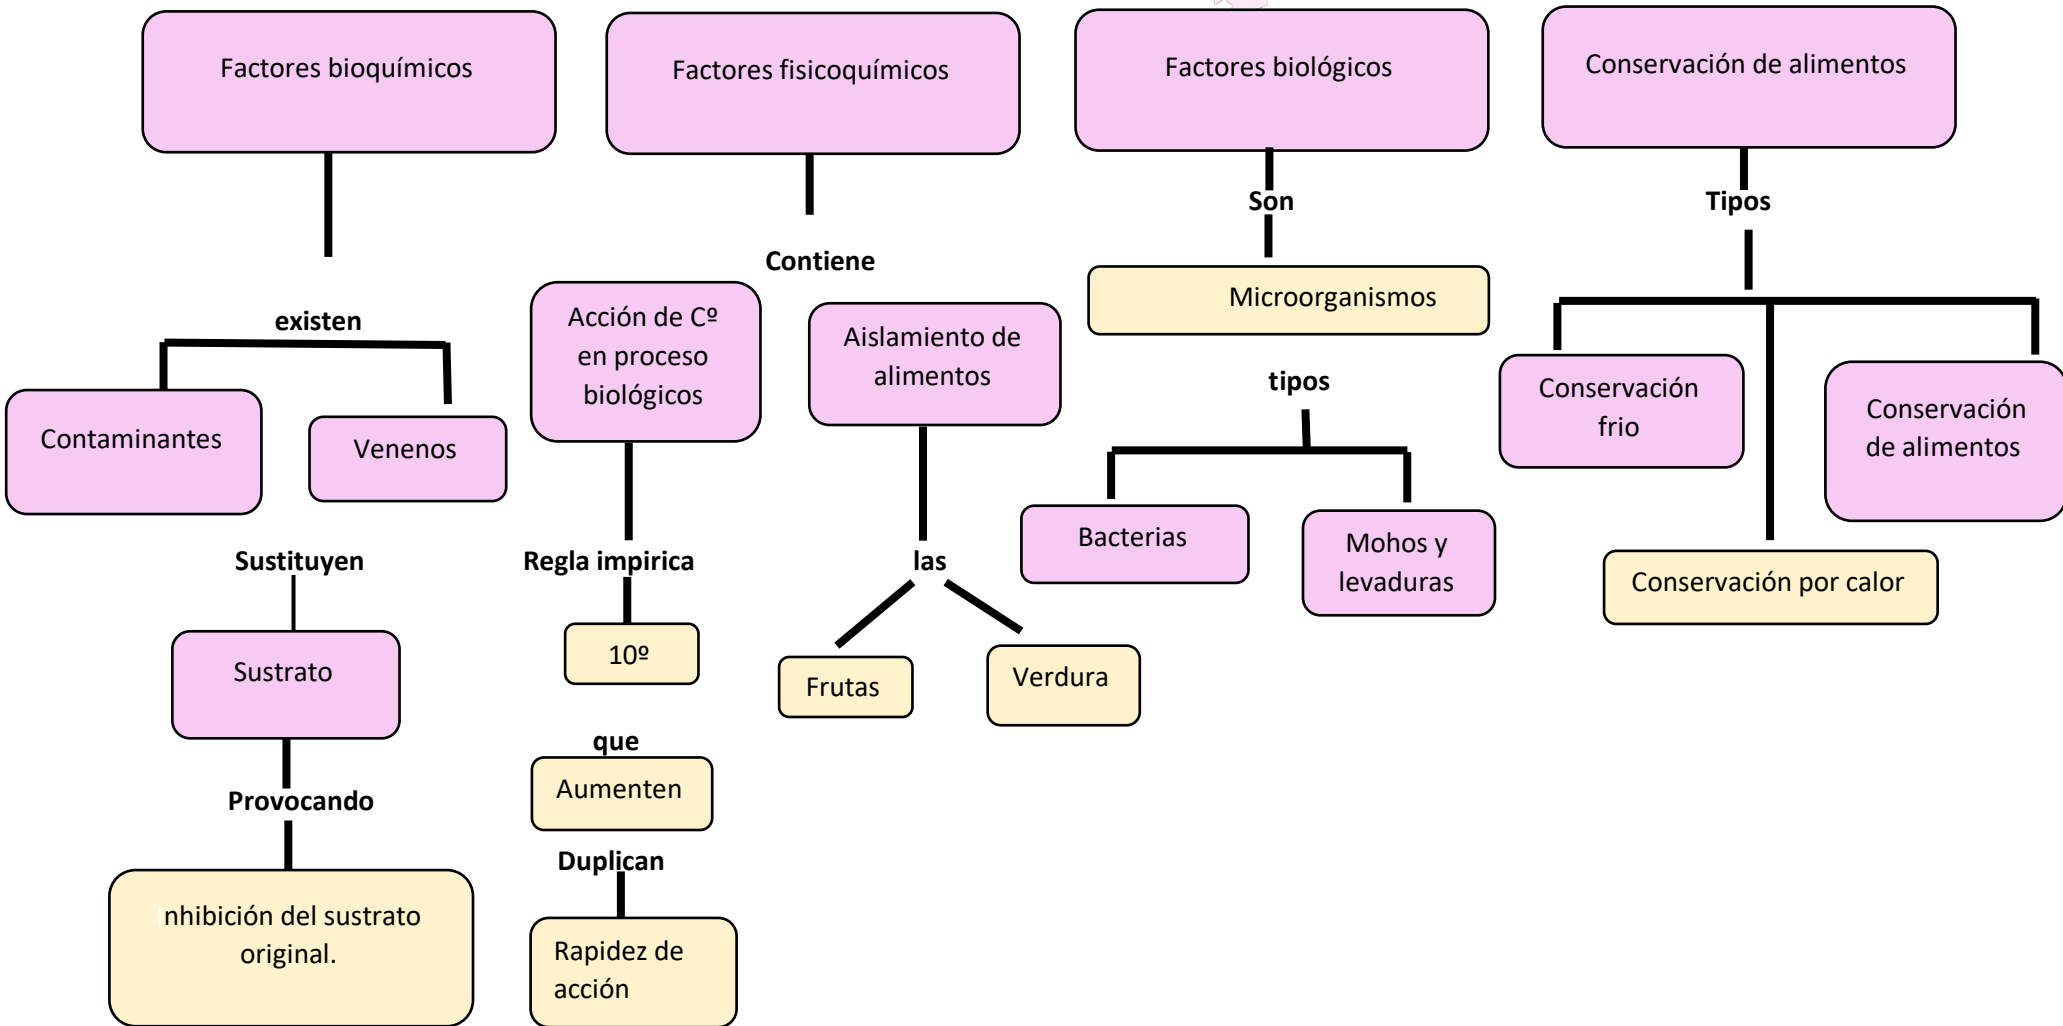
Factores bioquímicos

existen

Contaminantes

Venenos

Sustituyen

Sustrato

Provocando

Inhibición del sustrato original.

Factores fisicoquímicos

Contiene

Acción de Cº en proceso biológicos

Regla impirica

10º

que

Aumenten

Duplican

Rapidez de acción

Aislamiento de alimentos

las

Frutas

Verdura

Factores biológicos

Son

Microorganismos

tipos

Bacterias

Mohos y levaduras

Conservación de alimentos

Tipos

Conservación frio

Conservación de alimentos

Conservación por calor